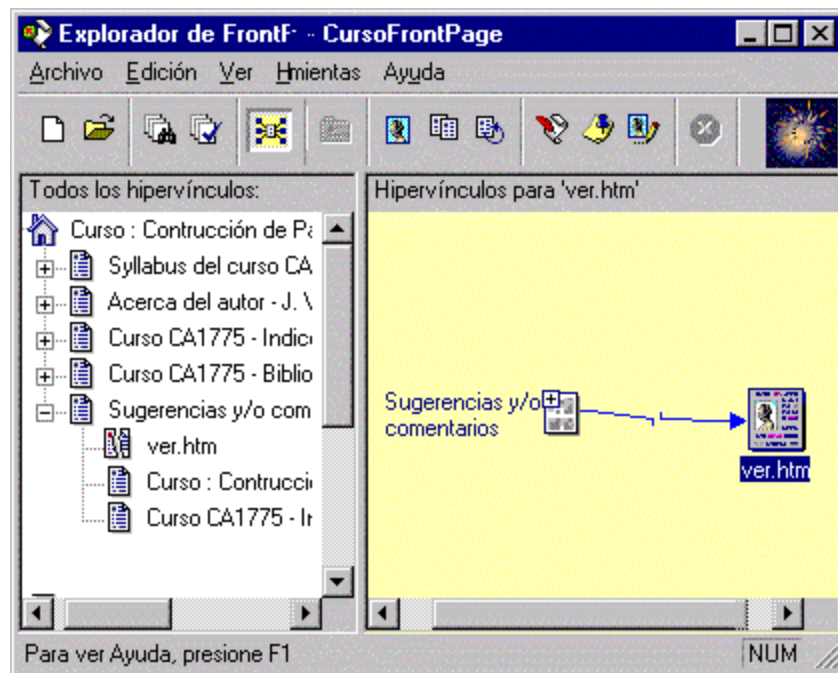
Explorador de FrontF - CursoFrontPage

Archivo Edición Ver Hmientas Ayuda

Todos los hipervínculos:

Curso : Contrucción de Pá
Syllabus del curso CA
Acerca del autor - J. V
Curso CA1775 - Indic
Curso CA1775 - Biblio
Sugerencias y/o com
ver.htm
Curso : Contrucci
Curso CA1775 - Ir

Hipervínculos para 'ver.htm'

Sugerencias y/o comentarios

ver.htm

Para ver Ayuda, presione F1

NUM